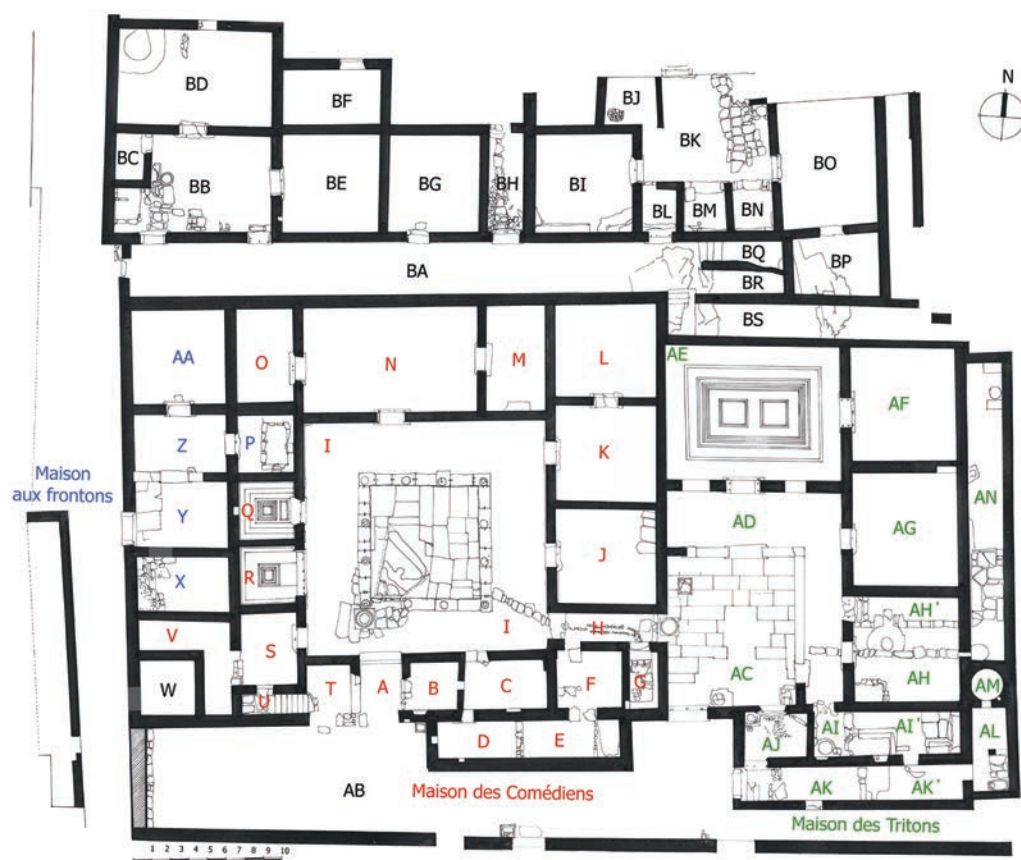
BD
BF
BJ
N
BC
BB
BE
BG
BH
BI
BK
BO
BL
BM
BN
BQ
BA
BR
BP
BS
AA
O
N
M
L
AE
AF
Z
P
I
K
Maison aux frontons
Y
Q
AD
AG
AN
X
R
J
V
S
I
H
AH'
W
T
A
B
C
F
G
AC
AH
AM
U
AI
AI'
AJ
AL
D
E
AB
Maison des Comédiens
AK
AK'
Maison des Tritons
1 2 3 4 5 6 7 8 9 10